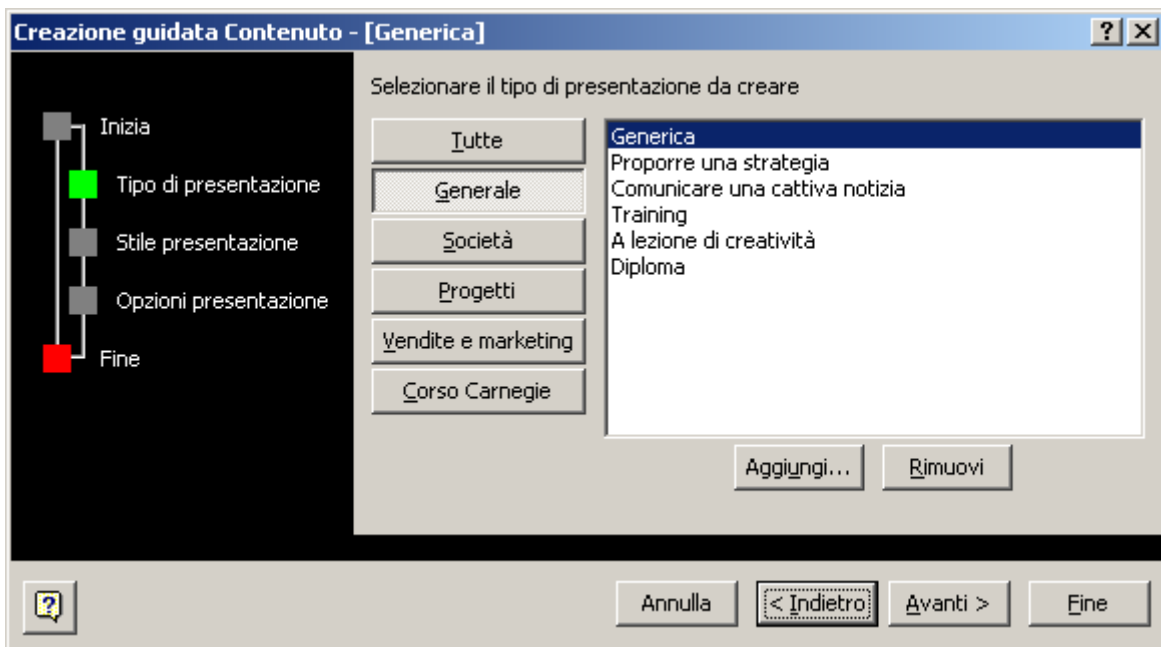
Creazione guidata Contenuto - [Generica]

?

Inizia

Tipo di presentazione

Stile presentazione

Opzioni presentazione

Fine

Selezionare il tipo di presentazione da creare

Tutte

Generale

Società

Progetti

Vendite e marketing

Corso Carnegie

Generica
Proporre una strategia
Comunicare una cattiva notizia
Training
A lezione di creatività
Diploma

Aggiungi...

Rimuovi

Annulla

< Indietro

Avanti >

Fine